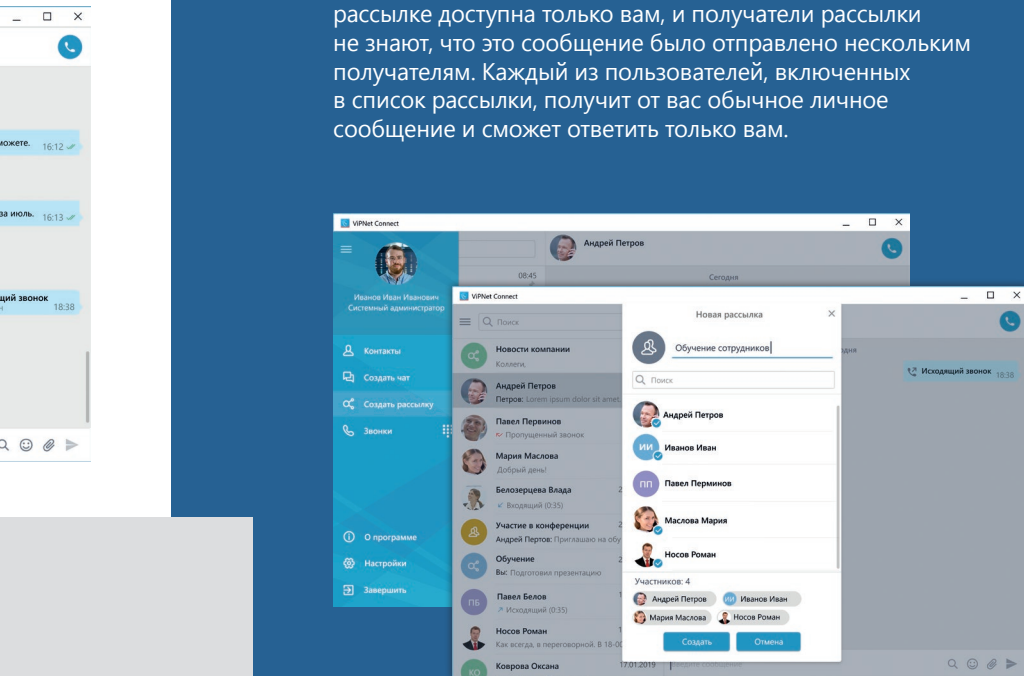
рассылке доступна только вам, и получатели рассылки не знают, что это сообщение было отправлено нескольким получателям. Каждый из пользователей, включенных в список рассылки, получит от вас обычное личное сообщение и сможет ответить только вам.

можете. 16:12

за июль. 16:13

щий звонок 18:38

ViPNet Connect

Андрей Петров

08:45

Сегодня

Иванов Иван Иванович
Системный администратор

Контакты

Создать чат

Создать рассылку

Звонки

О программе

Настройки

Завершить

ViPNet Connect

Поиск

Новости компании
Коллеги,

Андрей Петров
Петров: Lorem ipsum dolor sit amet

Павел Первинов
Пропущенный звонок

Мария Маслова
Добрый день!

Белозерцева Влада
Входящий (0:35)

Участие в конференции
Андрей Пертов: Приглашаю на обу

Обучение
Вы: Подготовил презентацию

Павел Белов
Исходящий (0:35)

Носов Роман
Как всегда, в переговорной. В 18-00

Коврова Оксана

17.01.2019

Новая рассылка

Обучение сотрудников

Поиск

Андрей Петров

ИИ Иванов Иван

ПП Павел Перминов

Маслова Мария

Носов Роман

Участников: 4

Андрей Петров

ИИ Иванов Иван

Мария Маслова

Носов Роман

Создать

Отмена

Исходящий звонок 18:38